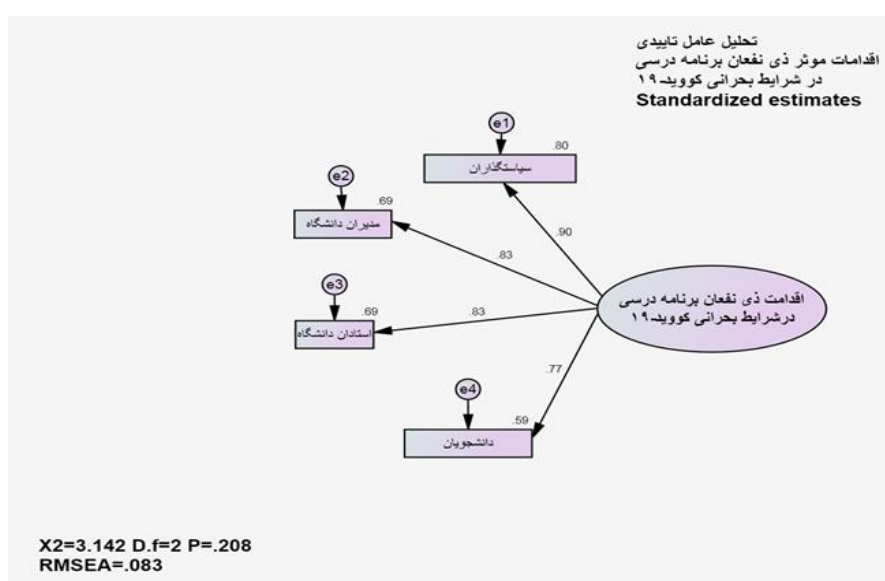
تحلیل عامل تاییدی
اقدامات موثر ذی نفعان برنامه درسی
در شرایط بحرانی کووید-۱۹
Standardized estimates

e1
.80
سیاستگذاران

e2
.69
مدیران دانشگاه

e3
.69
استادان دانشگاه

e4
.59
دانشجویان

.90
.83
.83
.77

اقدامت ذی نفعان برنامه درسی
درشرایط بحرانی کووید-۱۹

X2=3.142 D.f=2 P=.208
RMSEA=.083